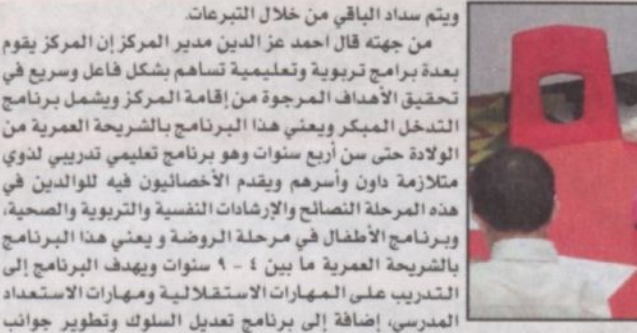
ويتم سداد الباقي من خلال التبرعات.

من جهته قال احمد عز الدين مدير المركز إن المركز يقوم بعدة برامج تربوية وتعليمية تساهم بشكل فاعل وسريع في تحقيق الأهداف المرجوة من إقامة المركز ويشمل برنامج التدخل المبكر ويعني هذا البرنامج بالشريحة العمرية من الولادة حتى سن أربع سنوات وهو برنامج تعليمي تدريبي لذوي متلازمة داون وأسرهم ويقدم الأخصائيون فيه للوالدين في هذه المرحلة النصائح والإرشادات النفسية والتربوية والصحية، وبرنامج الأطفال في مرحلة الروضة و يعني هذا البرنامج بالشريحة العمرية ما بين ٤ - ٩ سنوات ويهدف البرنامج إلى التدريب على المهارات الاستقلالية ومهارات الاستعداد المدرسي، إضافة إلى برنامج تعديل السلوك وتطوير جوانب